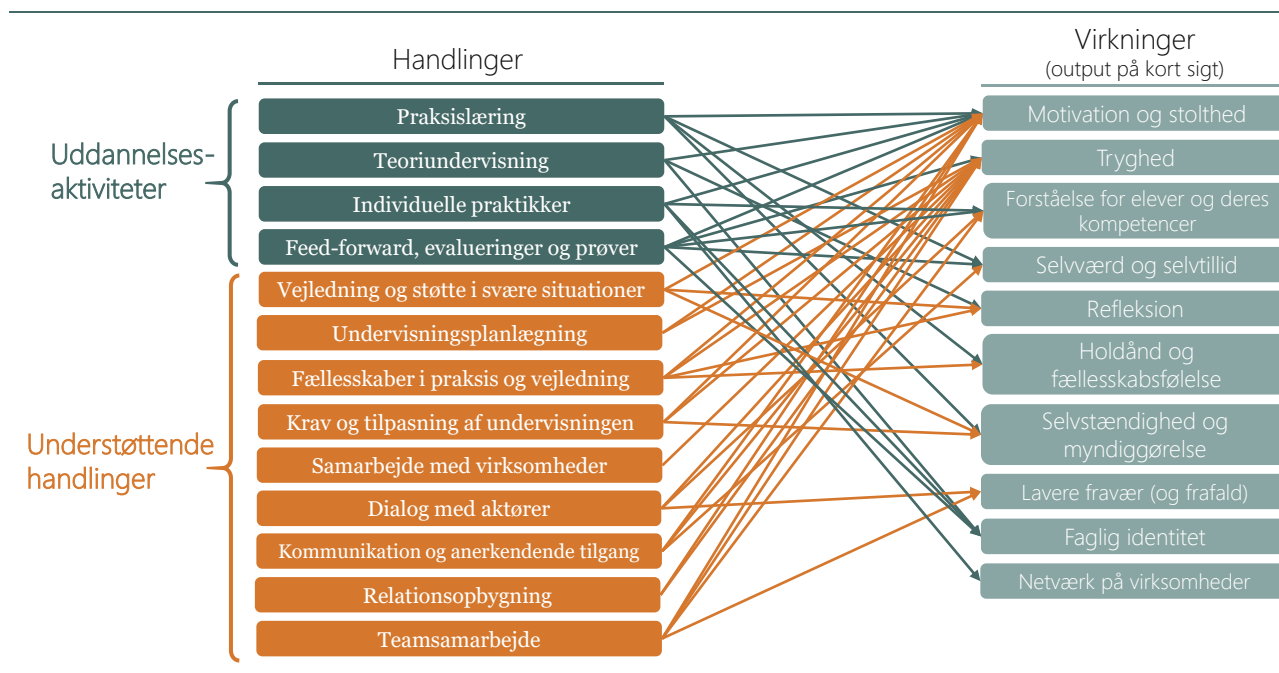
Handlinger

Uddannelsesaktiviteter

Praksislæring
Teoriundervisning
Individuelle praktikker
Feed-forward, evalueringer og prøver

Understøttende handlinger

Vejledning og støtte i svære situationer
Undervisningsplanlægning
Fællesskaber i praksis og vejledning
Krav og tilpasning af undervisningen
Samarbejde med virksomheder
Dialog med aktører
Kommunikation og anerkendende tilgang
Relationsopbygning
Teamsamarbejde

Virkninger
(output på kort sigt)

Motivation og stolthed
Tryghed
Forståelse for elever og deres kompetencer
Selvværd og selvtillid
Refleksion
Holdånd og fællesskabsfølelse
Selvstændighed og myndiggørelse
Lavere fravær (og frafald)
Faglig identitet
Netværk på virksomheder